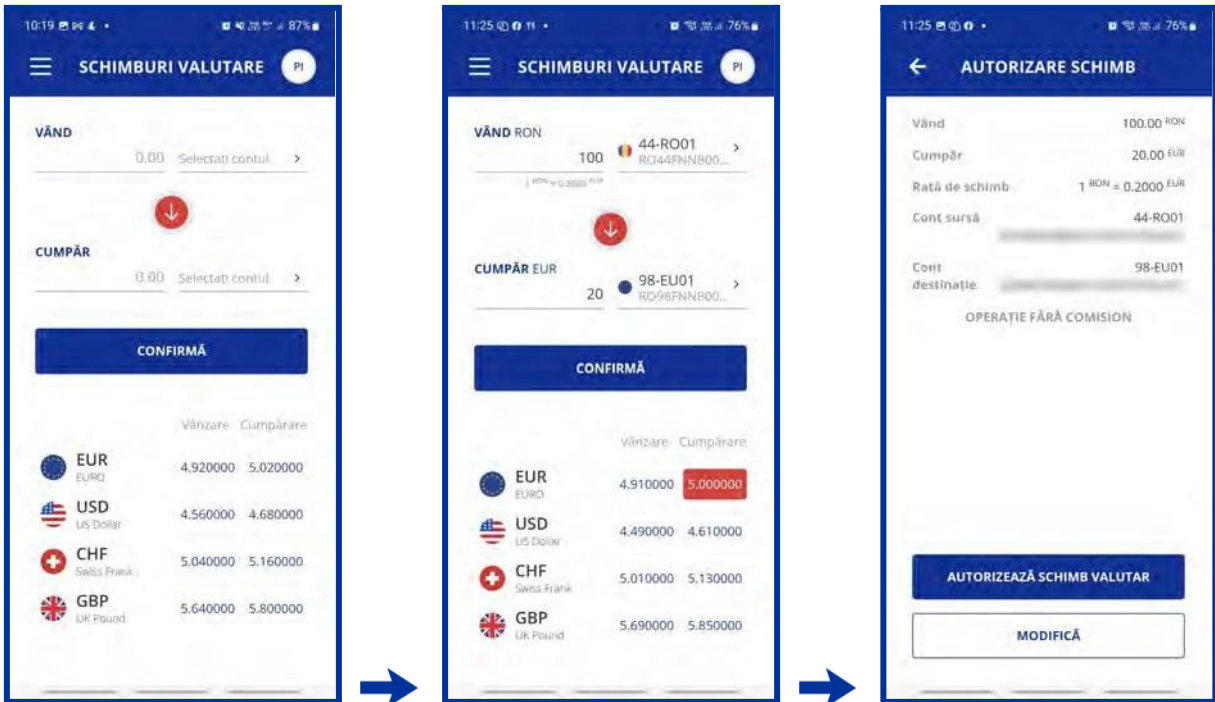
10:19 87%

SCHIMBURI VALUTARE PI

VÂND
0.00 Selectați contul >

CUMPĂR
0.00 Selectați contul >

CONFIRMĂ

| | Vânzare | Cumpărare |
|---|---|---|
| EUR EURO | 4.920000 | 5.020000 |
| USD US Dollar | 4.560000 | 4.680000 |
| CHF Swiss Frank | 5.040000 | 5.160000 |
| GBP UK Pound | 5.640000 | 5.800000 |

11:25 76%

SCHIMBURI VALUTARE PI

VÂND RON
100 44-RO01 RO44FNNB00... >
$1^{RON} = 0.2000^{EUR}$

CUMPĂR EUR
20 98-EU01 RO98FNNB00... >

CONFIRMĂ

| | Vânzare | Cumpărare |
|---|---|---|
| EUR EURO | 4.910000 | 5.000000 |
| USD US Dollar | 4.490000 | 4.610000 |
| CHF Swiss Frank | 5.010000 | 5.130000 |
| GBP UK Pound | 5.690000 | 5.850000 |

11:25 76%

AUTORIZARE SCHIMB

Vând $100.00^{RON}$
Cumpăr $20.00^{EUR}$
Rată de schimb $1^{RON} = 0.2000^{EUR}$
Cont sursă 44-RO01
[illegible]
Cont destinație 98-EU01
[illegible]
OPERAȚIE FĂRĂ COMISION

AUTORIZEAZĂ SCHIMB VALUTAR

MODIFICĂ